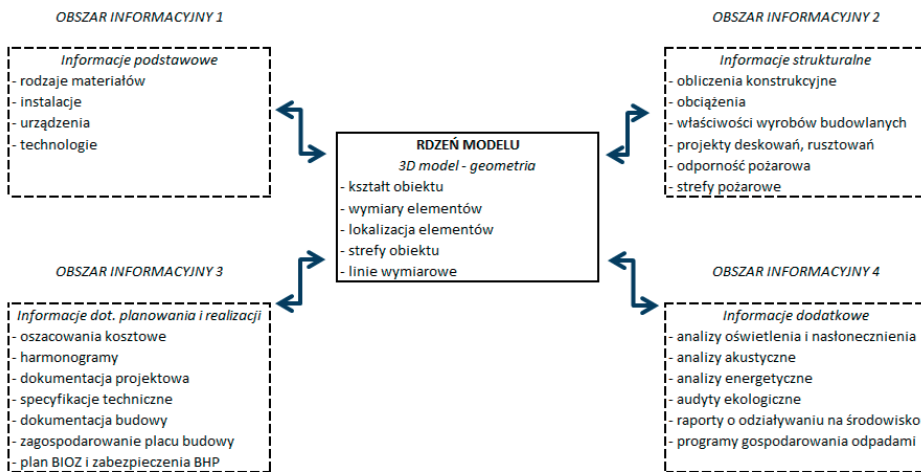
OBSZAR INFORMACYJNY 1

Informacje podstawowe
- rodzaje materiałów
- instalacje
- urządzenia
- technologie

OBSZAR INFORMACYJNY 2

Informacje strukturalne
- obliczenia konstrukcyjne
- obciążenia
- właściwości wyrobów budowlanych
- projekty deskowań, rusztowań
- odporność pożarowa
- strefy pożarowe

RDZEŃ MODELU
3D model - geometria
- kształt obiektu
- wymiary elementów
- lokalizacja elementów
- strefy obiektu
- linie wymiarowe

OBSZAR INFORMACYJNY 3

Informacje dot. planowania i realizacji
- oszacowania kosztowe
- harmonogramy
- dokumentacja projektowa
- specyfikacje techniczne
- dokumentacja budowy
- zagospodarowanie placu budowy
- plan BIOZ i zabezpieczenia BHP

OBSZAR INFORMACYJNY 4

Informacje dodatkowe
- analizy oświetlenia i nasłonecznienia
- analizy akustyczne
- analizy energetyczne
- audyty ekologiczne
- raporty o odziaływaniu na środowisko
- programy gospodarowania odpadami